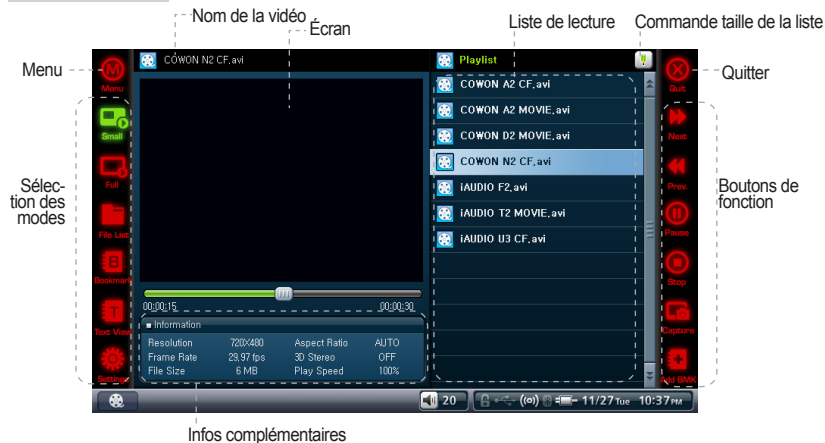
Nom de la vidéo
Écran
Liste de lecture
Commande taille de la liste
Menu
Quitter
Sélection des modes
Boutons de fonction
Infos complémentaires

Menu
Small
Full
File List
Bookmark
Text View
Settings

COWON N2 CF.avi

00:00:15
00:00:30

■ Information

| Resolution | 720X480 | Aspect Ratio | AUTO |
|---|---|---|---|
| Frame Rate | 29.97 fps | 3D Stereo | OFF |
| File Size | 6 MB | Play Speed | 100% |

Playlist
COWON A2 CF.avi
COWON A2 MOVIE.avi
COWON D2 MOVIE.avi
COWON N2 CF.avi
iAUDIO F2.avi
iAUDIO T2 MOVIE.avi
iAUDIO U3 CF.avi

Quit
Next
Prev.
Pause
Stop
Capture
Add BMK

20
11/27Tue 10:37PM